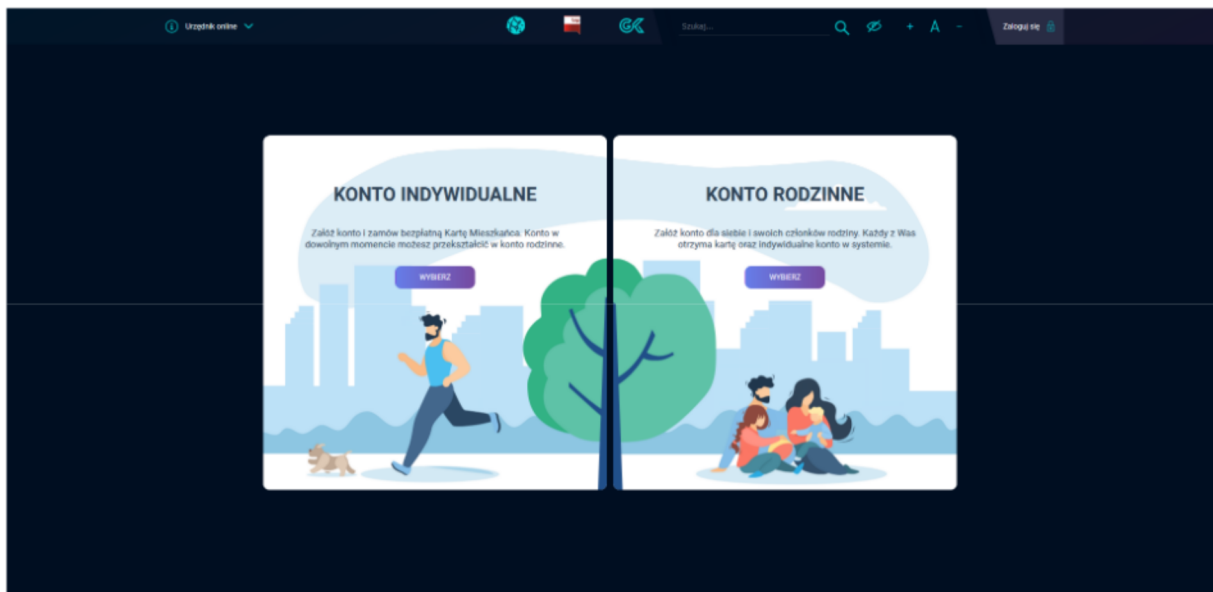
Urzędnik online

Szukaj...

+ A -

Zaloguj się

KONTO INDYWIDUALNE

Załóż konto i zamów bezpłatną Kartę Mieszkańca. Konto w dowolnym momencie możesz przekształcić w konto rodzinne.

WYBIERZ

KONTO RODZINNE

Załóż konto dla siebie i swoich członków rodziny. Każdy z Was otrzyma kartę oraz indywidualne konto w systemie.

WYBIERZ